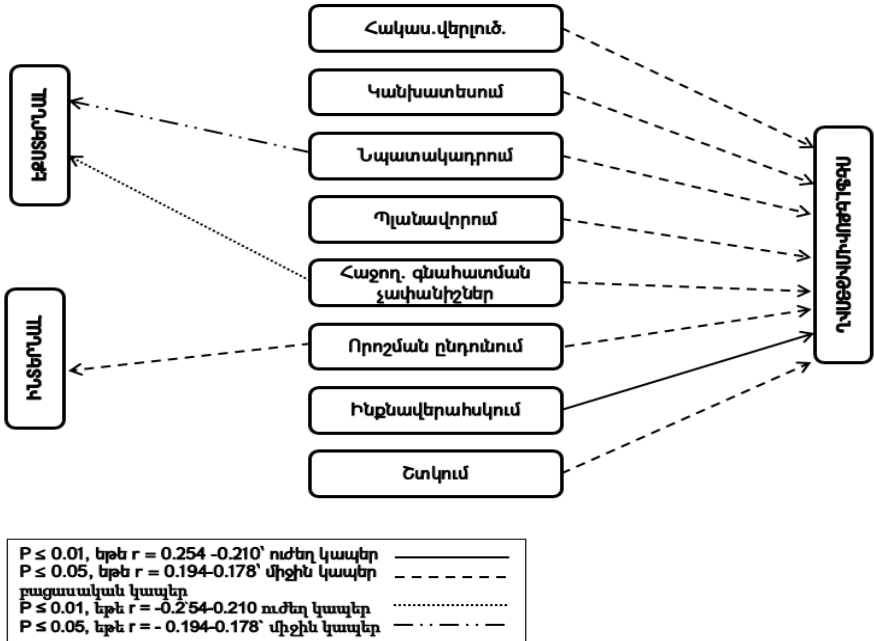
Հակաս.վերլուծ.

Կանխատեսում

Նպատակադրում

Պլանավորում

Հաջող. գնահատման չափանիշներ

Որոշման ընդունում

Ինքնավերահսկում

Շտկում

ԷՔՍՏՐԱՎԵՐՏ

ԻՆՏՐՈՎԵՐՏ

ՈՒՆԱԿՈՒԹՅՈՒՆՆԵՐ

P ≤ 0.01, եթե r = 0.254 -0.210՝ ուժեղ կապեր
P ≤ 0.05, եթե r = 0.194-0.178՝ միջին կապեր
բացասական կապեր
P ≤ 0.01, եթե r = -0.2՝54-0.210 ուժեղ կապեր
P ≤ 0.05, եթե r = - 0.194-0.178՝ միջին կապեր